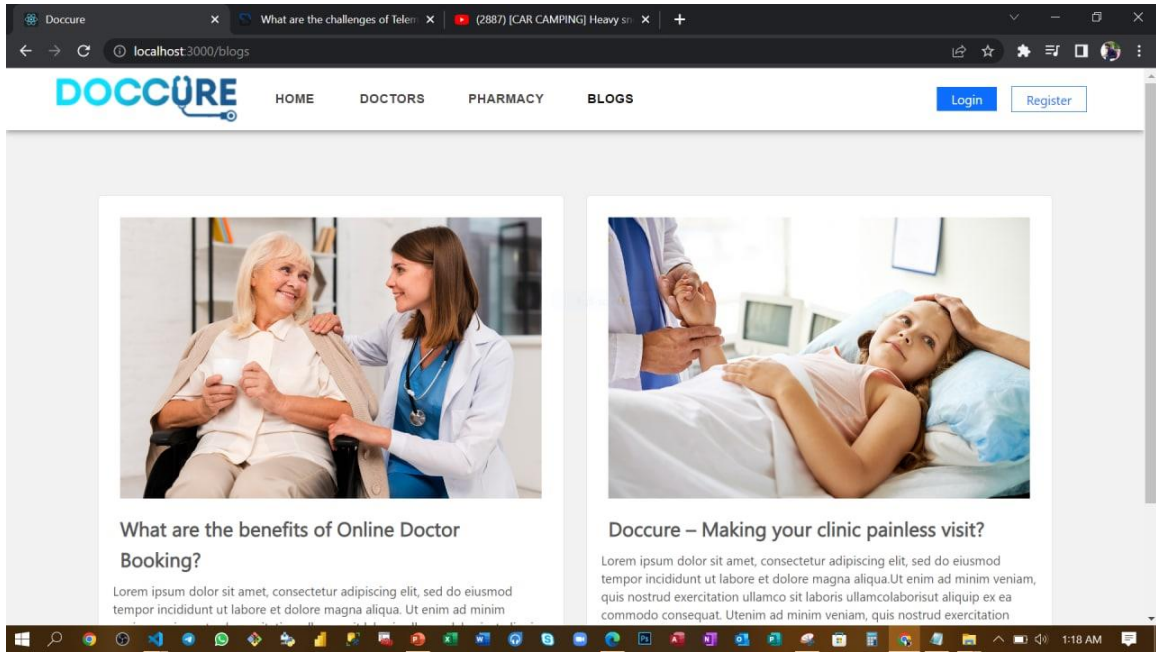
Doccure
What are the challenges of Telem
(2887) [CAR CAMPING] Heavy sn
localhost:3000/blogs

DOCCURE
HOME
DOCTORS
PHARMACY
BLOGS
Login
Register

What are the benefits of Online Doctor Booking?

Lorem ipsum dolor sit amet, consectetur adipiscing elit, sed do eiusmod tempor incididunt ut labore et dolore magna aliqua. Ut enim ad minim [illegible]

Doccure – Making your clinic painless visit?

Lorem ipsum dolor sit amet, consectetur adipiscing elit, sed do eiusmod tempor incididunt ut labore et dolore magna aliqua.Ut enim ad minim veniam, quis nostrud exercitation ullamco sit laboris ullamcolaborisut aliquip ex ea commodo consequat. Utenim ad minim veniam, quis nostrud exercitation

1:18 AM